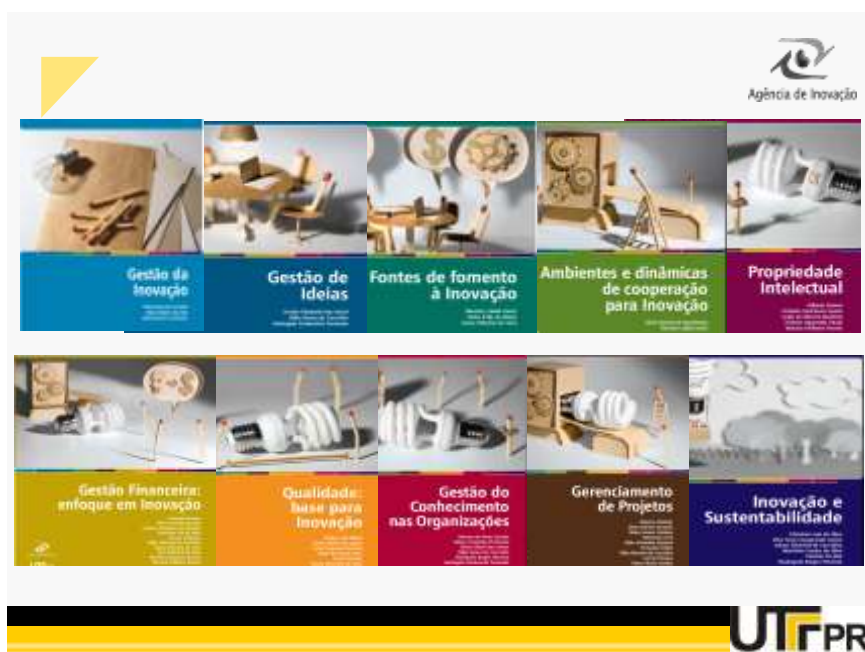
Agência de Inovação

Gestão da Inovação

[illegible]

Gestão de Ideias

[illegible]

Fontes de fomento à Inovação

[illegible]

Ambientes e dinâmicas de cooperação para Inovação

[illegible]

Propriedade Intelectual

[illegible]

Gestão Financeira: enfoque em Inovação

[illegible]

Qualidade: base para Inovação

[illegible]

Gestão do Conhecimento nas Organizações

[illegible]

Gerenciamento de Projetos

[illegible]

Inovação e Sustentabilidade

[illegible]

UTFPR